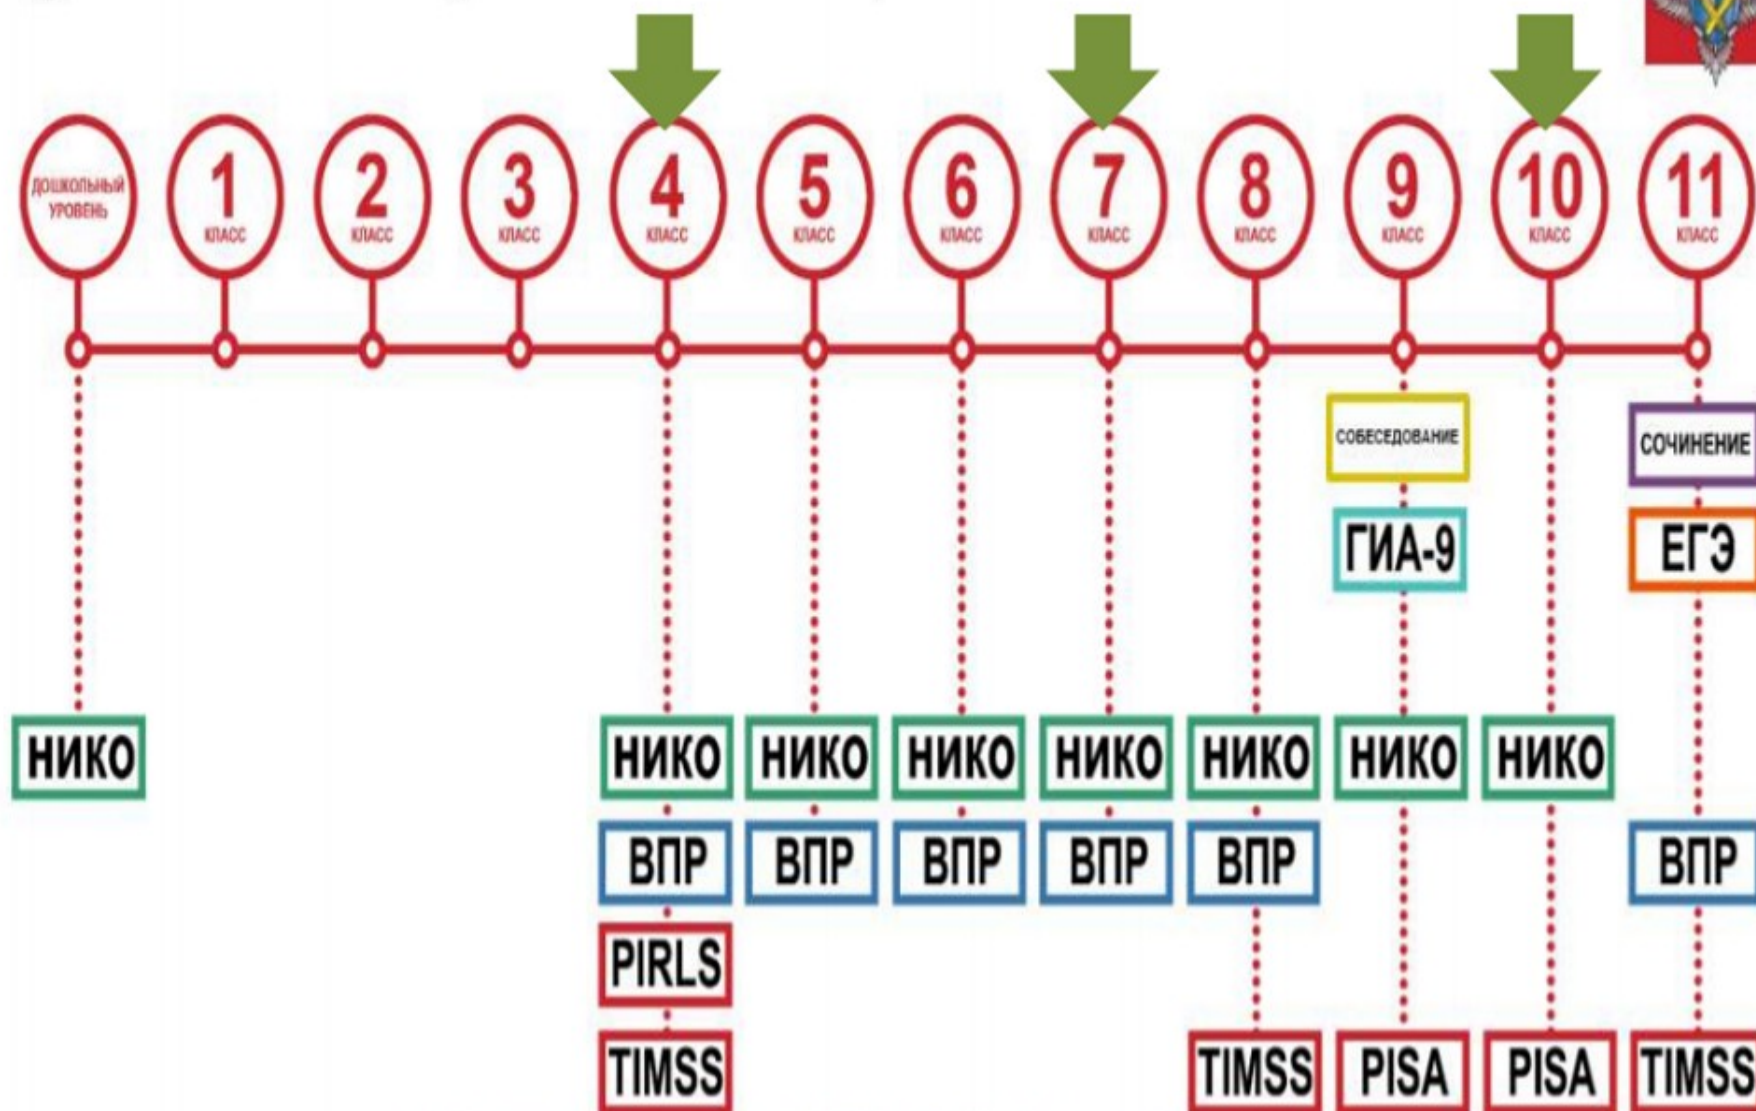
ДОШКОЛЬНЫЙ УРОВЕНЬ

1 КЛАСС

2 КЛАСС

3 КЛАСС

4 КЛАСС

5 КЛАСС

6 КЛАСС

7 КЛАСС

8 КЛАСС

9 КЛАСС

10 КЛАСС

11 КЛАСС

СОБЕСЕДОВАНИЕ

ГИА-9

СОЧИНЕНИЕ

ЕГЭ

НИКО

НИКО

ВПР

PIRLS

TIMSS

НИКО

ВПР

НИКО

ВПР

НИКО

ВПР

НИКО

ВПР

TIMSS

НИКО

PISA

НИКО

PISA

ВПР

TIMSS